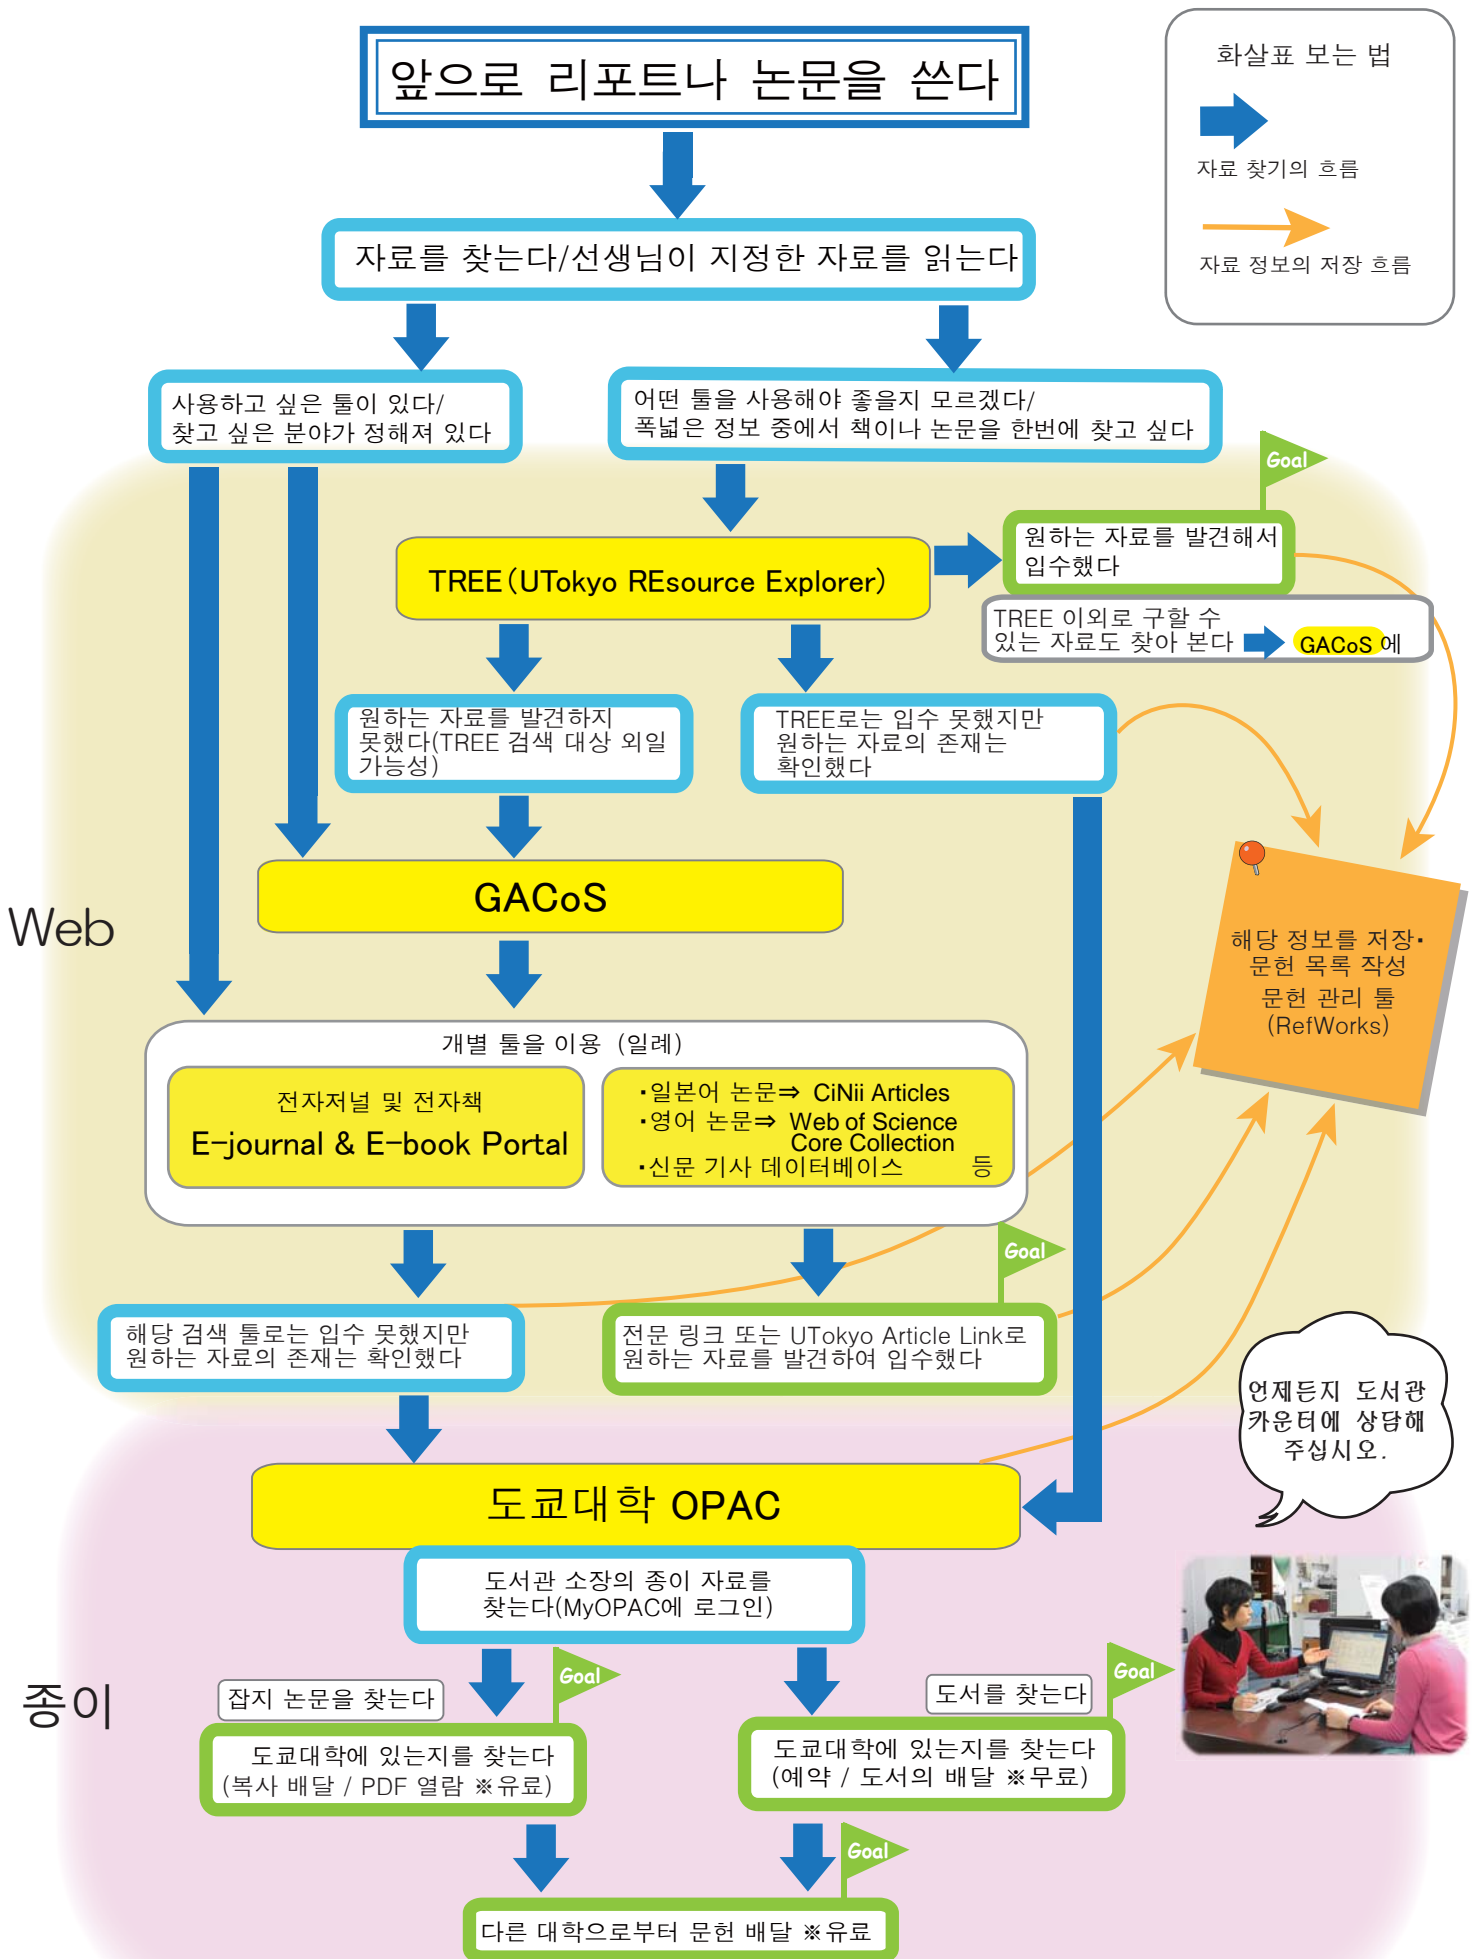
앞으로 리포트나 논문을 쓴다

화살표 보는 법

자료 찾기의 흐름

자료 정보의 저장 흐름

자료를 찾는다/선생님이 지정한 자료를 읽는다

사용하고 싶은 툴이 있다/ 찾고 싶은 분야가 정해져 있다

어떤 툴을 사용해야 좋을지 모르겠다/ 폭넓은 정보 중에서 책이나 논문을 한번에 찾고 싶다

Goal

TREE(UTokyo REsource Explorer)

원하는 자료를 발견해서 입수했다

TREE 이외로 구할 수 있는 자료도 찾아 본다 GACoS에

원하는 자료를 발견하지 못했다(TREE 검색 대상 외일 가능성)

TREE로는 입수 못했지만 원하는 자료의 존재는 확인했다

Web

GACoS

해당 정보를 저장· 문헌 목록 작성 문헌 관리 툴 (RefWorks)

개별 툴을 이용 (일례)

전자저널 및 전자책
E-journal & E-book Portal

·일본어 논문⇒ CiNii Articles
·영어 논문⇒ Web of Science Core Collection
·신문 기사 데이터베이스 등

Goal

해당 검색 툴로는 입수 못했지만 원하는 자료의 존재는 확인했다

전문 링크 또는 UTokyo Article Link로 원하는 자료를 발견하여 입수했다

언제든지 도서관 카운터에 상담해 주십시오.

도쿄대학 OPAC

도서관 소장의 종이 자료를 찾는다(MyOPAC에 로그인)

종이

잡지 논문을 찾는다

Goal

도서를 찾는다

Goal

도쿄대학에 있는지를 찾는다 (복사 배달 / PDF 열람 ※유료)

도쿄대학에 있는지를 찾는다 (예약 / 도서의 배달 ※무료)

Goal

다른 대학으로부터 문헌 배달 ※유료